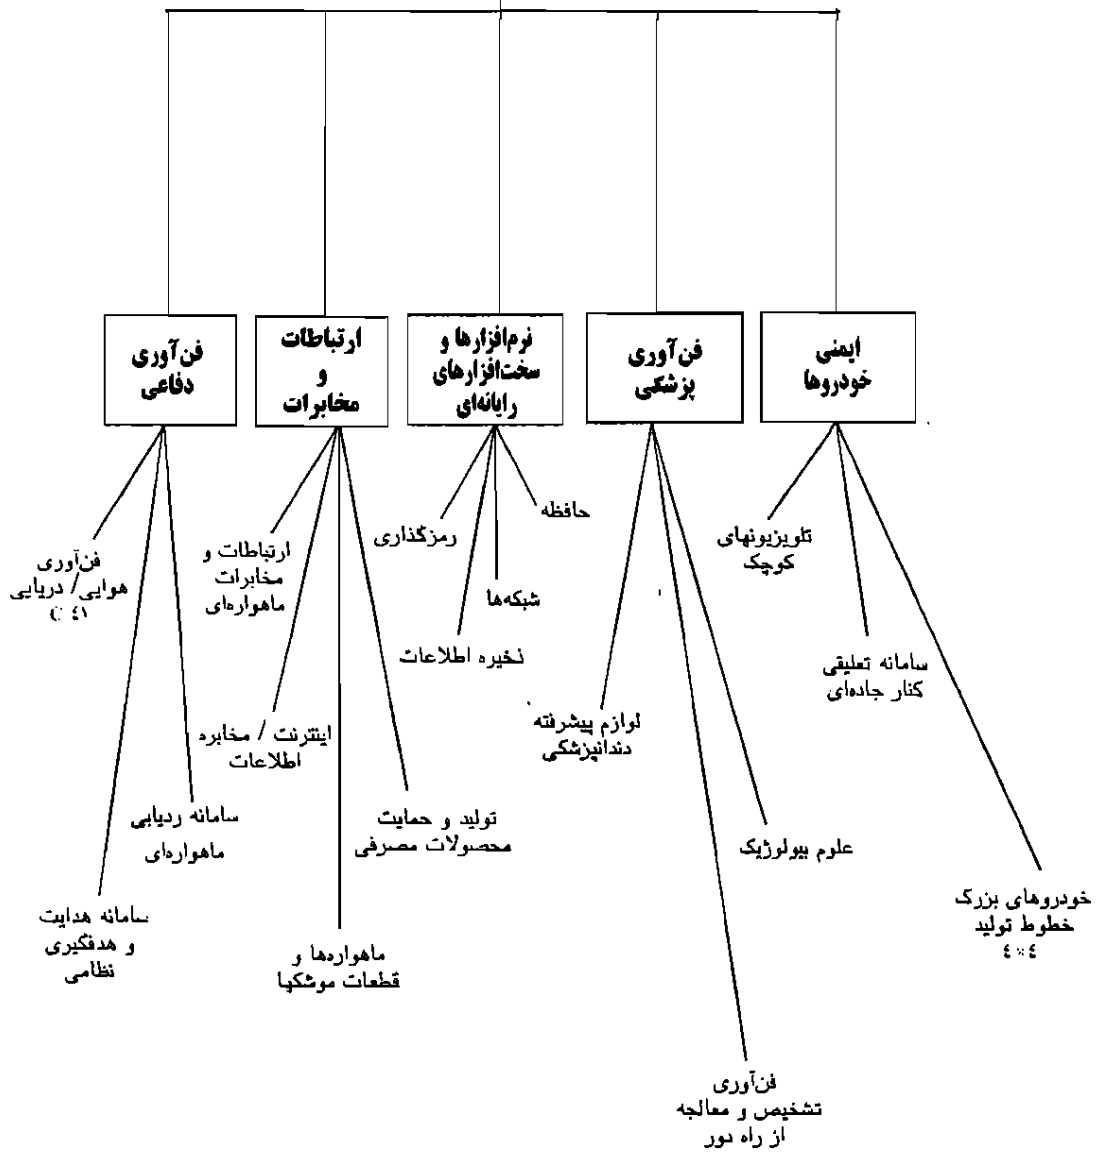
ایمنی خودروها

فن‌آوری پزشکی

نرم‌افزارها و سخت‌افزارهای رایانه‌ای

ارتباطات و مخابرات

فن‌آوری دفاعی

تلویزیونهای کوچک

سامانه تعلیقی کنار جاده‌ای

خودروهای بزرگ خطوط تولید ٤×٤

لوازم پیشرفته دندانپزشکی

علوم بیولوژیک

فن‌آوری تشخیص و معالجه از راه دور

حافظه

رمزگذاری

شبکه‌ها

ذخیره اطلاعات

ارتباطات و مخابرات ماهواره‌ای

اینترنت / مخابره اطلاعات

تولید و حمایت محصولات مصرفی

ماهواره‌ها و قطعات موشکها

فن‌آوری هوایی/ دریایی C٤I

سامانه ردیابی ماهواره‌ای

سامانه هدایت و هدفگیری نظامی